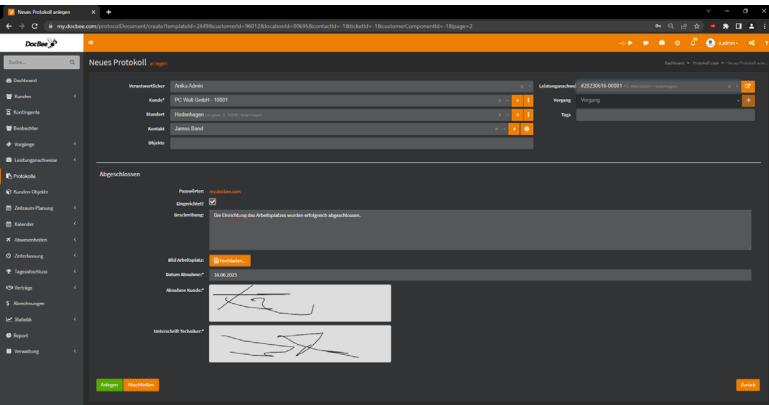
Neues Protokoll anlegen

my.docbee.com/protocolDocument/create?templateId=2449&customerId=9601&locationId=8069&contactId=1&ticketId=1&customerComponentId=1&page=2

DocBee

admin

Suche...

Dashboard
Kunden
Kontingente
Beobachter
Vorgänge
Leistungsnachweise
Protokolle
Kunden-Objekte
Zeitraum-Planung
Kalender
Abwesenheiten
Zeiterfassung
Tagesabschluss
Verträge
Abrechnungen
Statistik
Report
Verwaltung

Neues Protokoll anlegen

Dashboard > Protokolle > Neues Protokoll anle...

Verantwortlicher: Anika Admin
Kunde*: PC Welt GmbH - 10001
Standort: Hedenhagen
Kontakt: James Band
Objekte

Leistungsnachweis: #28230616-00001
Vorgang: Vorgang
Tags

Abgeschlossen

Passwörter: my.docbee.com
Eingerichtet?
Beschreibung: Die Einrichtung des Arbeitsplatzes wurden erfolgreich abgeschlossen.

Bild Arbeitsplatz: Hochladen...
Datum Abnahme:* 16.06.2023
Abnahme Kunde:*
Unterschrift Techniker:*

Anlegen Abschließen

Zurück